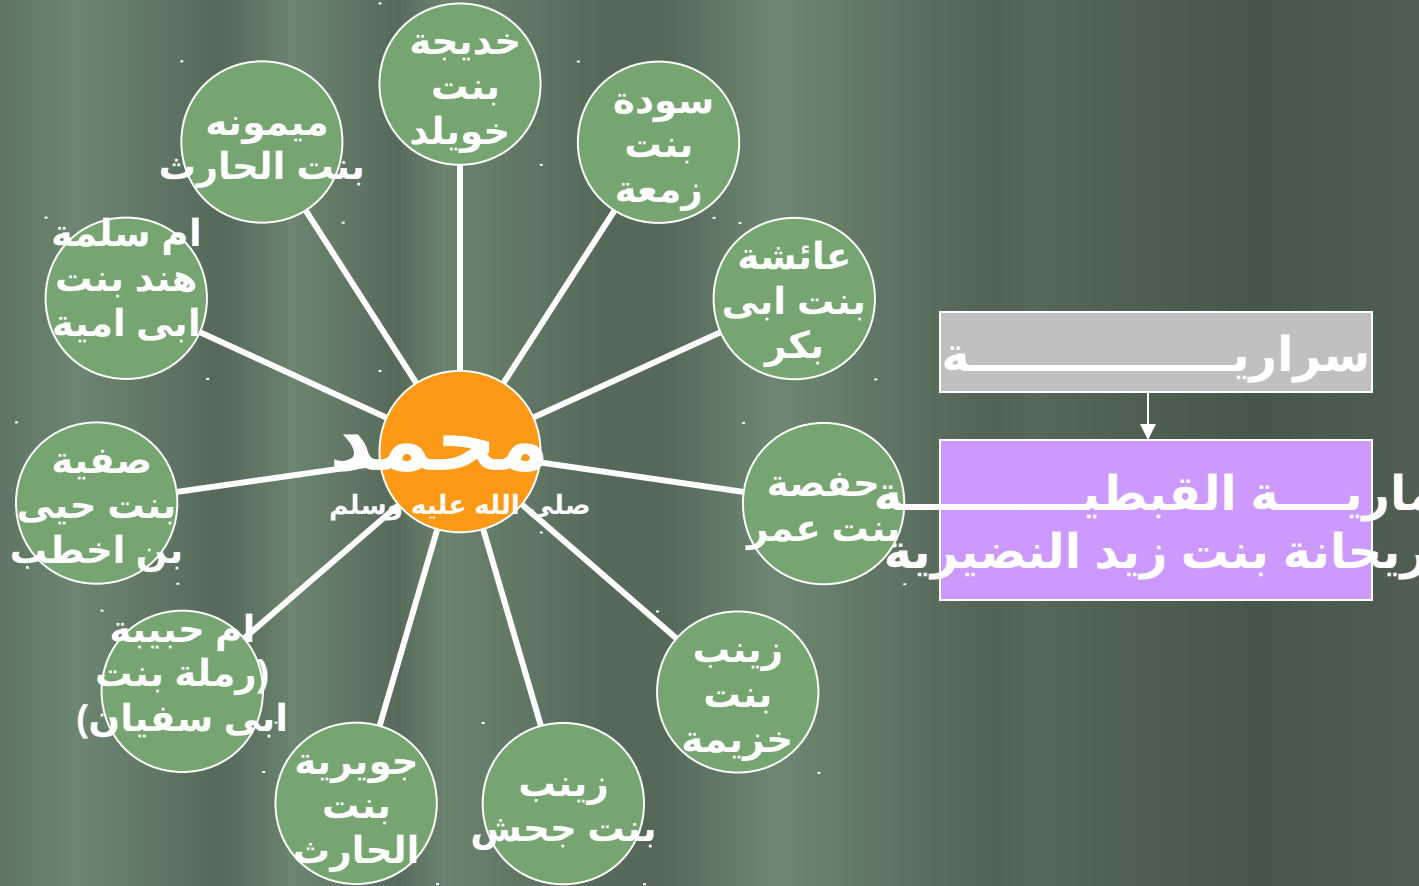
محمد
صلى الله عليه وسلم

خديجة بنت خويلد

سودة بنت زمعة

عائشة بنت ابى بكر

حفصة بنت عمر

زينب بنت خزيمة

زينب بنت جحش

جويرية بنت الحارث

ام حبيبة (رملة بنت ابى سفيان)

صفية بنت حيى بن اخطب

ام سلمة هند بنت ابى امية

ميمونه بنت الحارث

سراريــــــــــــــة

ماريـــة القبطيـــــــــــة
ريحانة بنت زيد النضيرية